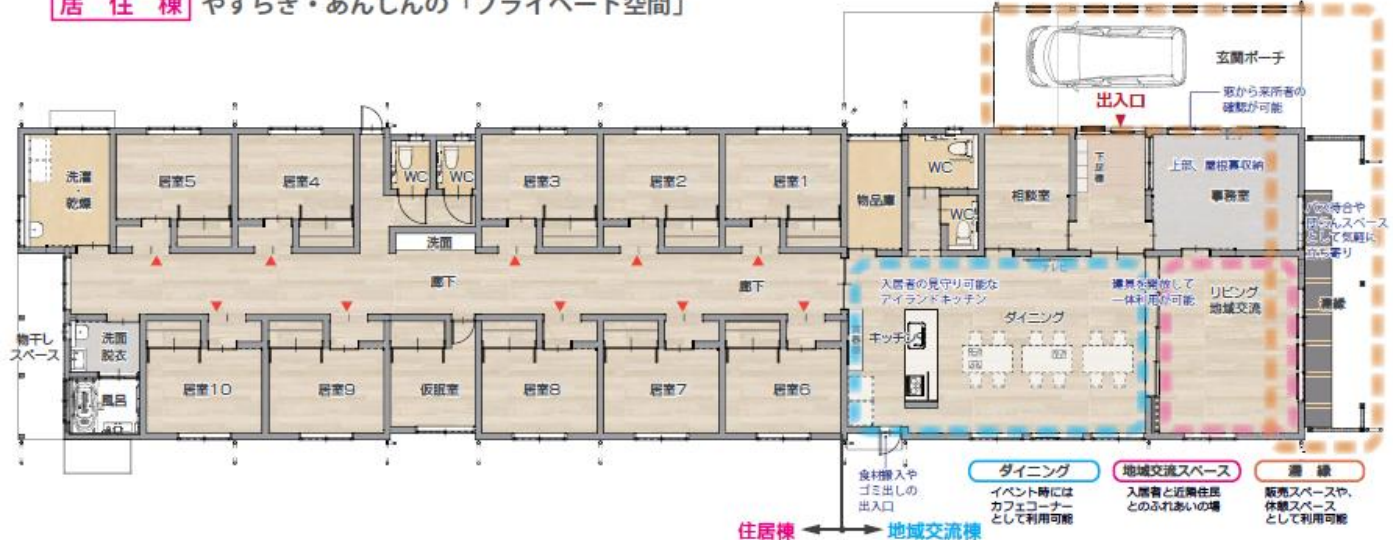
居住棟 やすらぎ・あんしんの「プライベート空間」

玄関ポーチ

出入口

窓から来所者の確認が可能

洗濯・乾燥

居室5

居室4

WC

WC

居室3

居室2

居室1

物品庫

WC

WC

相談室

下足箱

上部、屋根裏収納

事務室

バス待合や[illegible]スペースとして気軽に立ち寄り

洗面

廊下

廊下

入居者の見守り可能なアイランドキッチン

建具を開放して一体利用が可能

リビング
地域交流

縁側

物干しスペース

洗面脱衣

風呂

居室10

居室9

仮眠室

居室8

居室7

居室6

キッチン

ダイニング

食材搬入やゴミ出しの出入口

住居棟

地域交流棟

ダイニング
イベント時にはカフェコーナーとして利用可能

地域交流スペース
入居者と近隣住民とのふれあいの場

縁側
販売スペースや、休憩スペースとして利用可能